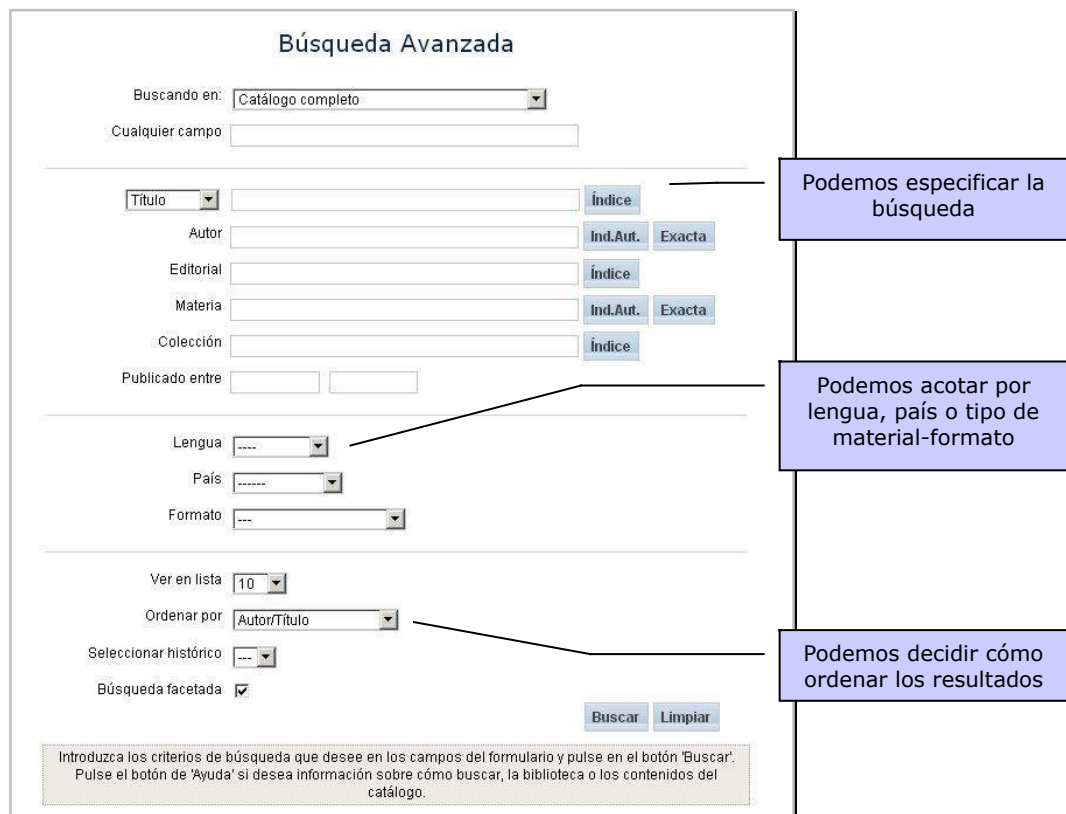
Búsqueda Avanzada

Buscando en: Catálogo completo

Cualquier campo

Título

Índice

Podemos especificar la búsqueda

Autor

Ind.Aut. Exacta

Editorial

Índice

Materia

Ind.Aut. Exacta

Colección

Índice

Publicado entre

Podemos acotar por lengua, país o tipo de material-formato

Lengua ----

País ------

Formato ---

Ver en lista 10

Ordenar por Autor/Título

Seleccionar histórico ---

Podemos decidir cómo ordenar los resultados

Búsqueda facetada

Buscar Limpiar

Introduzca los criterios de búsqueda que desee en los campos del formulario y pulse en el botón 'Buscar'. Pulse el botón de 'Ayuda' si desea información sobre cómo buscar, la biblioteca o los contenidos del catálogo.